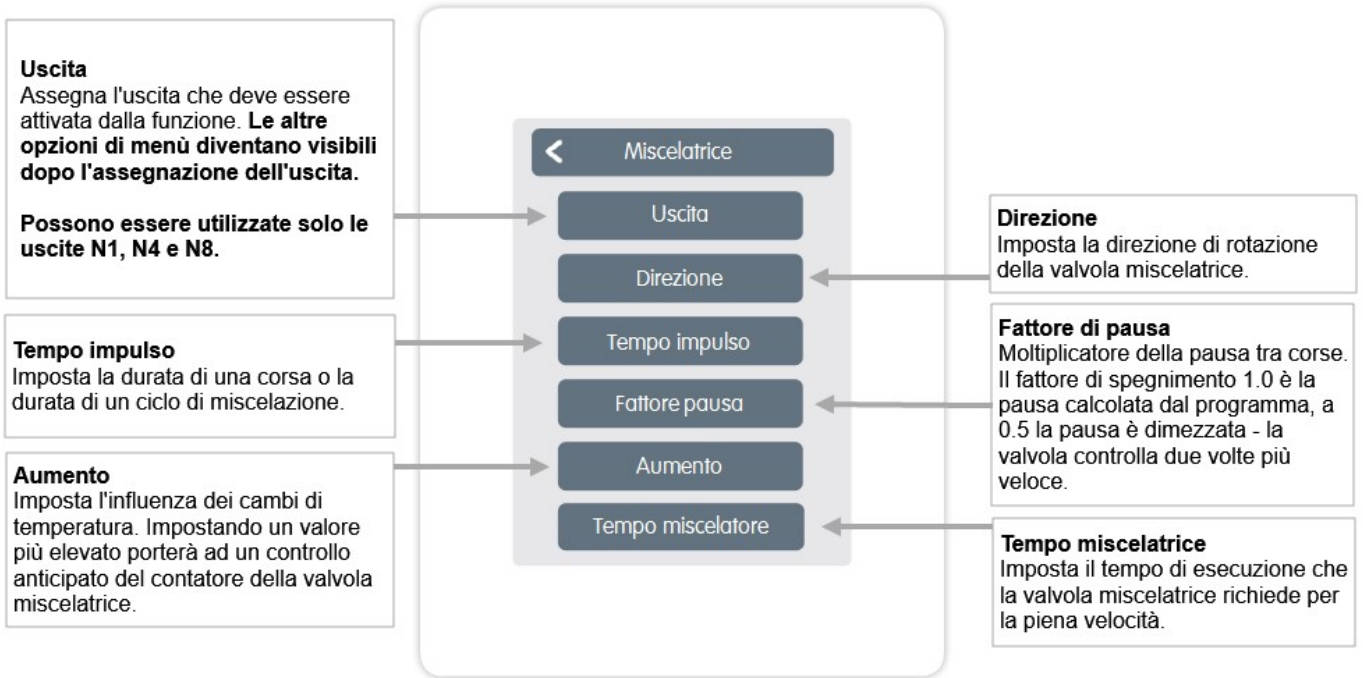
**Uscita**
Assegna l'uscita che deve essere attivata dalla funzione. **Le altre opzioni di menù diventano visibili dopo l'assegnazione dell'uscita.**

**Possono essere utilizzate solo le uscite N1, N4 e N8.**

**Tempo impulso**
Imposta la durata di una corsa o la durata di un ciclo di miscelazione.

**Aumento**
Imposta l'influenza dei cambi di temperatura. Impostando un valore più elevato porterà ad un controllo anticipato del contatore della valvola miscelatrice.

Miscelatrice

Uscita

Direzione

Tempo impulso

Fattore pausa

Aumento

Tempo miscelatore

**Direzione**
Imposta la direzione di rotazione della valvola miscelatrice.

**Fattore di pausa**
Moltiplicatore della pausa tra corse. Il fattore di spegnimento 1.0 è la pausa calcolata dal programma, a 0.5 la pausa è dimezzata - la valvola controlla due volte più veloce.

**Tempo miscelatrice**
Imposta il tempo di esecuzione che la valvola miscelatrice richiede per la piena velocità.